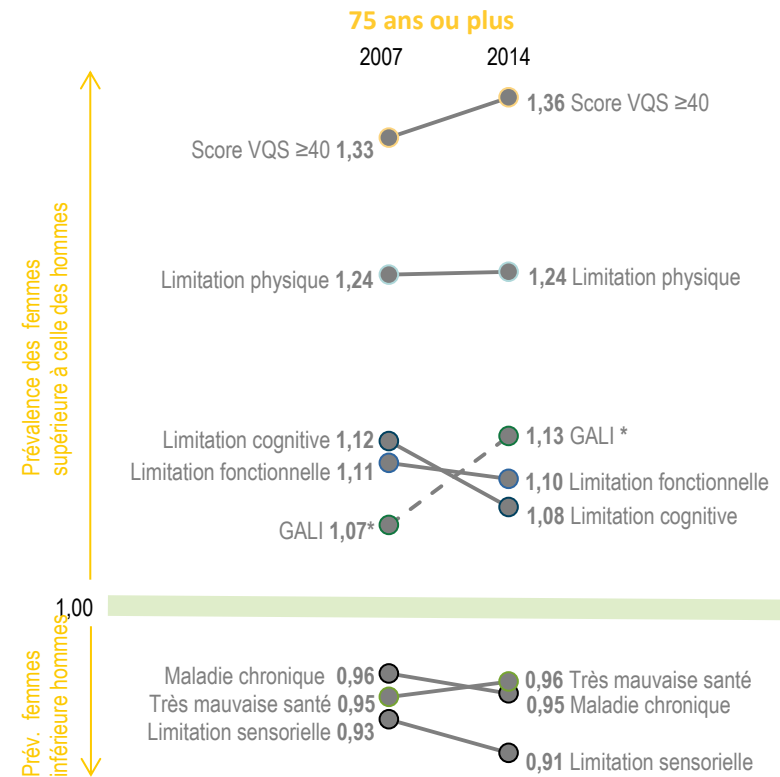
75 ans ou plus

2007 2014

Prévalence des femmes supérieure à celle des hommes

Score VQS ≥40 **1,33**
**1,36** Score VQS ≥40

Limitation physique **1,24**
**1,24** Limitation physique

Limitation cognitive **1,12**
Limitation fonctionnelle **1,11**
GALI **1,07***
**1,13** GALI *
**1,10** Limitation fonctionnelle
**1,08** Limitation cognitive

1,00

Prév. femmes inférieure hommes

Maladie chronique **0,96**
Très mauvaise santé **0,95**
Limitation sensorielle **0,93**
**0,96** Très mauvaise santé
**0,95** Maladie chronique
**0,91** Limitation sensorielle